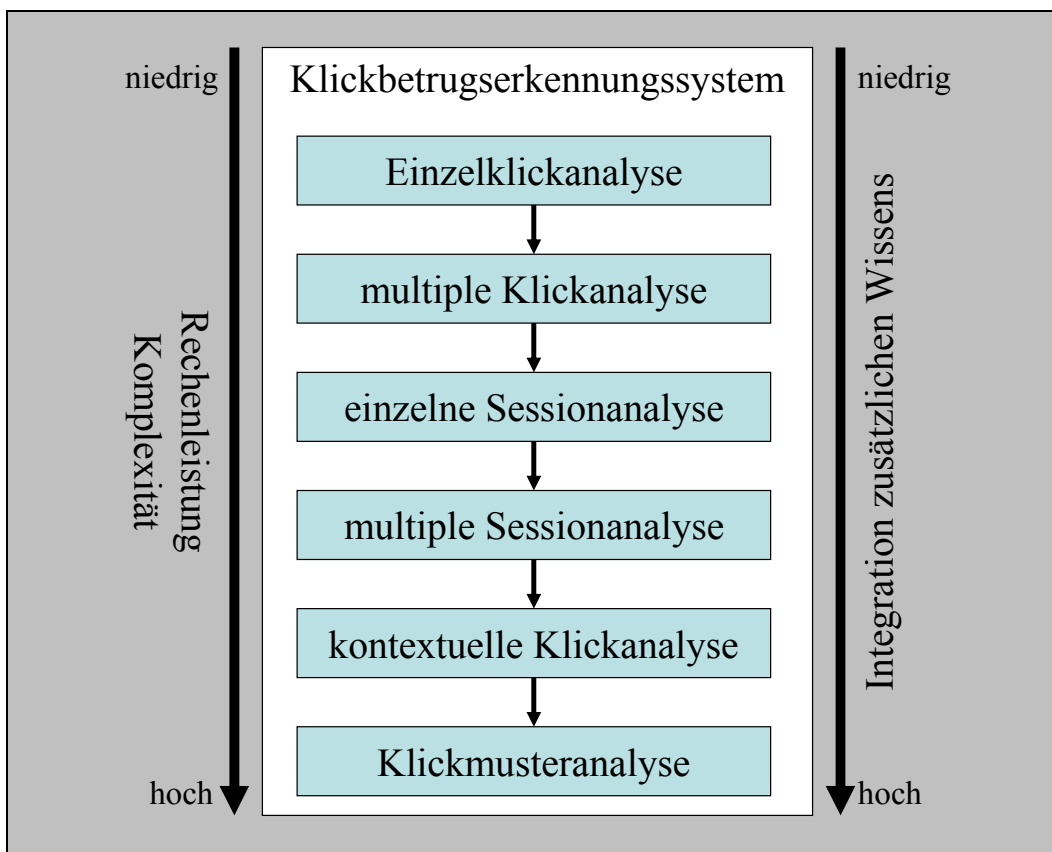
niedrig

Rechenleistung
Komplexität

hoch

Klickbetrugserkennungssystem

Einzelklickanalyse

multiple Klickanalyse

einzelne Sessionanalyse

multiple Sessionanalyse

kontextuelle Klickanalyse

Klickmusteranalyse

niedrig

Integration zusätzlichen Wissens

hoch